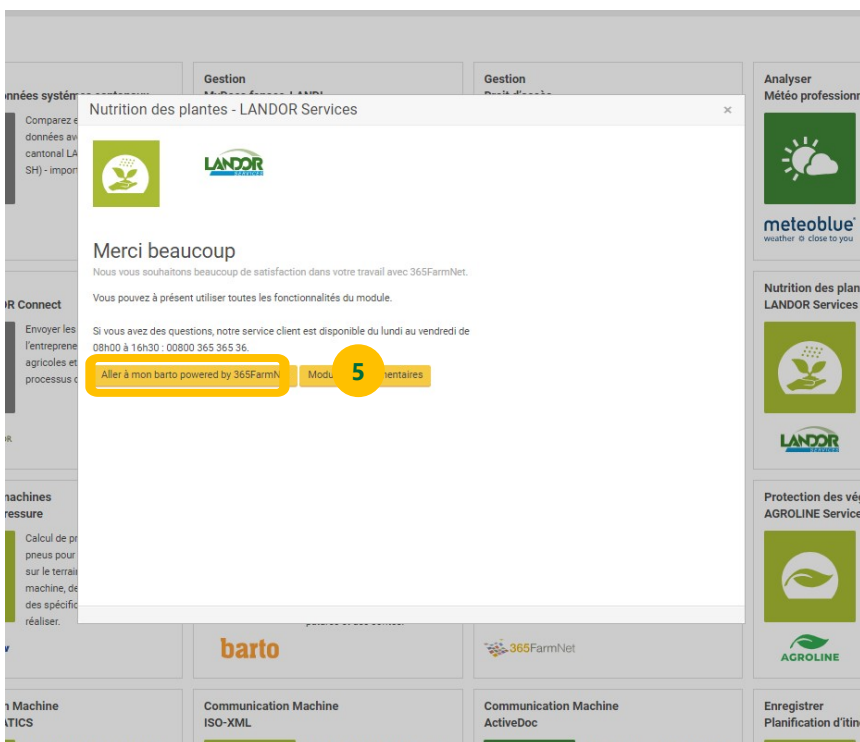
onnées système conteneur
Comparez e données av cantonal LA SH) - impo

Gestion
MyDocs fermes LANDI

Gestion
Droit d'accès

Analyser
Météo professionn

meteoblue
weather close to you

Nutrition des plantes - LANDOR Services
×

LANDOR

Merci beaucoup
Nous vous souhaitons beaucoup de satisfaction dans votre travail avec 365FarmNet.

Vous pouvez à présent utiliser toutes les fonctionnalités du module.

Si vous avez des questions, notre service client est disponible du lundi au vendredi de 08h00 à 16h30 : 00800 365 365 36.

Aller à mon barto powered by 365FarmN
Modu
5
entaires

R Connect
Envoyer les l'entrepren agricoles et processus c

Nutrition des plan
LANDOR Services

LANDOR

machines
ressure
Calcul de pr pneus pour sur le terrai machine, de des spécific réaliser.

Protection des vég
AGROLINE Service

barto
365FarmNet
AGROLINE

n Machine
ATICS

Communication Machine
ISO-XML

Communication Machine
ActiveDoc

Enregistrer
Planification d'itin